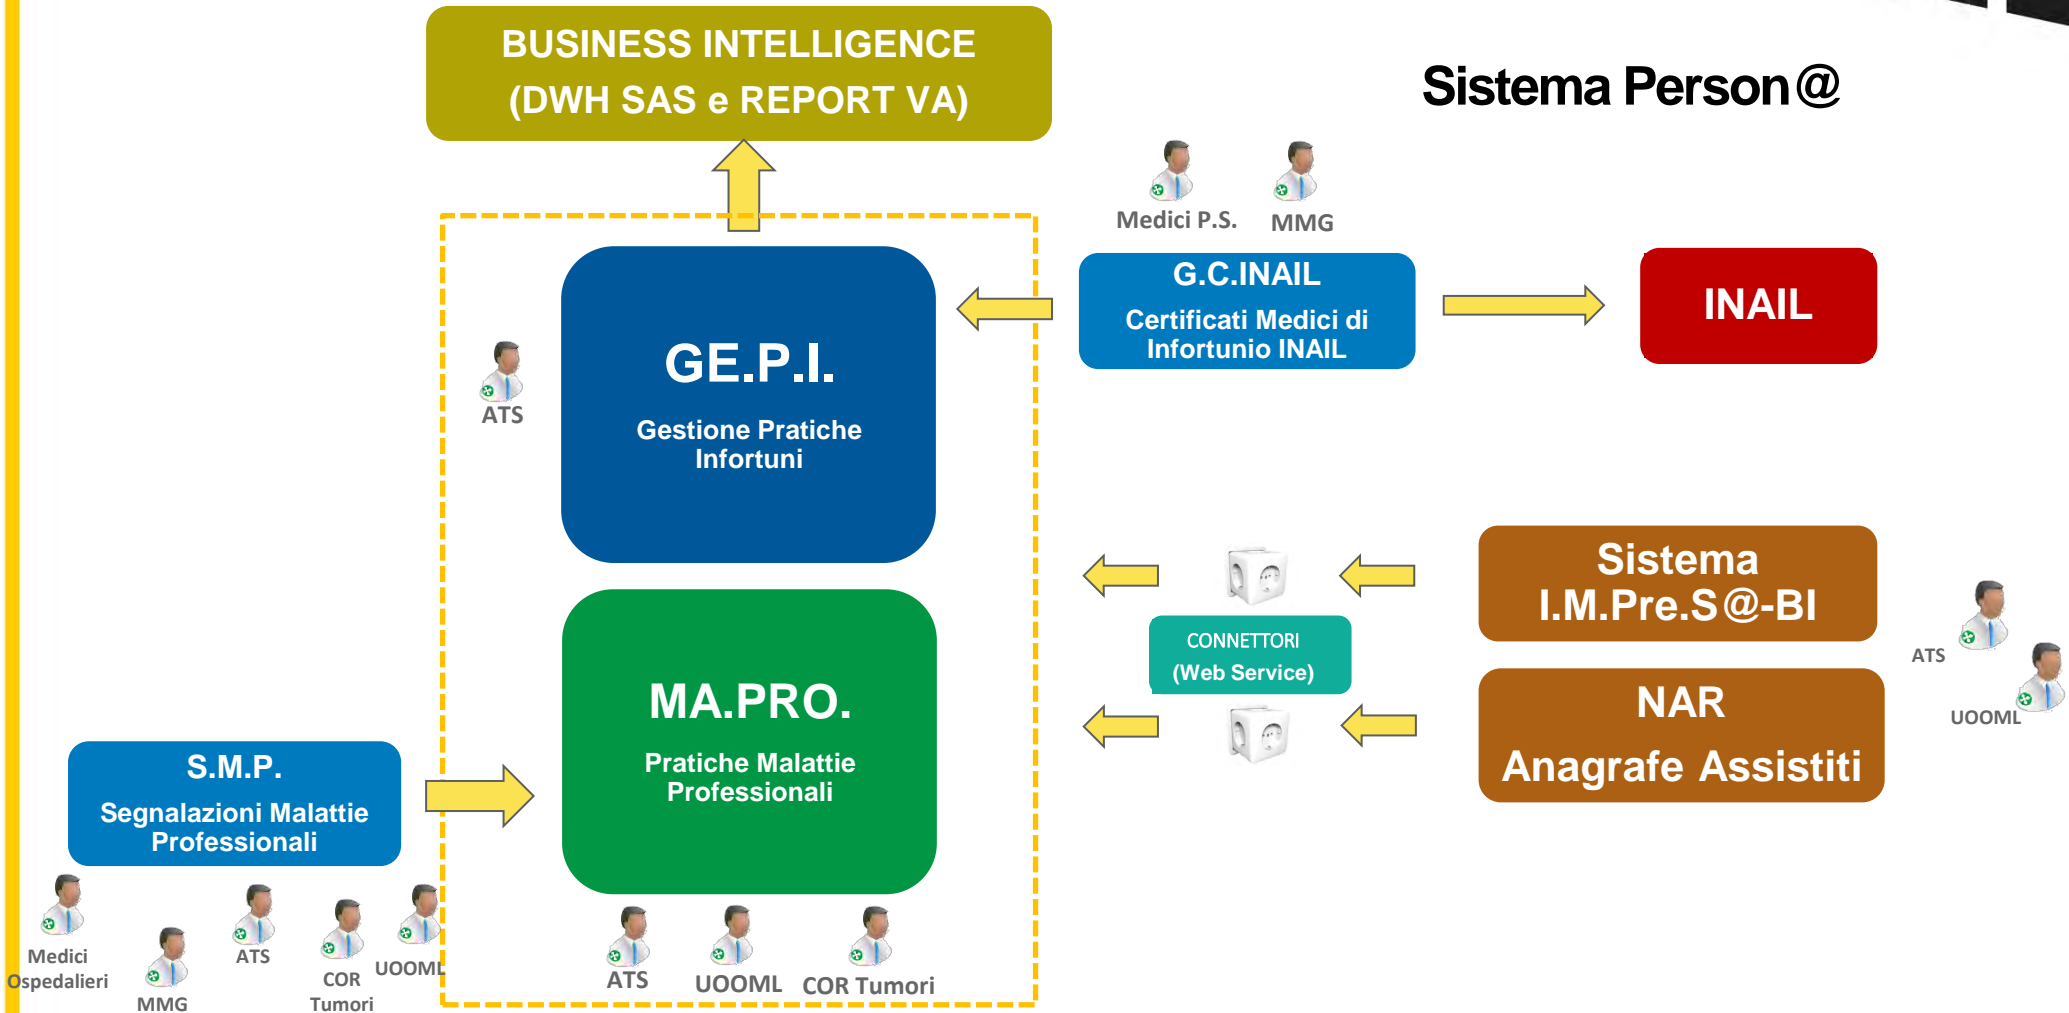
BUSINESS INTELLIGENCE
(DWH SAS e REPORT VA)

Sistema Person@

Medici P.S.
MMG

G.C.INAIL
Certificati Medici di Infortunio INAIL

INAIL

ATS

GE.P.I.
Gestione Pratiche Infortuni

Sistema I.M.Pre.S@-BI

CONNETTORI
(Web Service)

ATS
UOOML

NAR
Anagrafe Assistiti

MA.PRO.
Pratiche Malattie Professionali

S.M.P.
Segnalazioni Malattie Professionali

Medici Ospedalieri
MMG
ATS
COR Tumori
UOOML

ATS
UOOML
COR Tumori